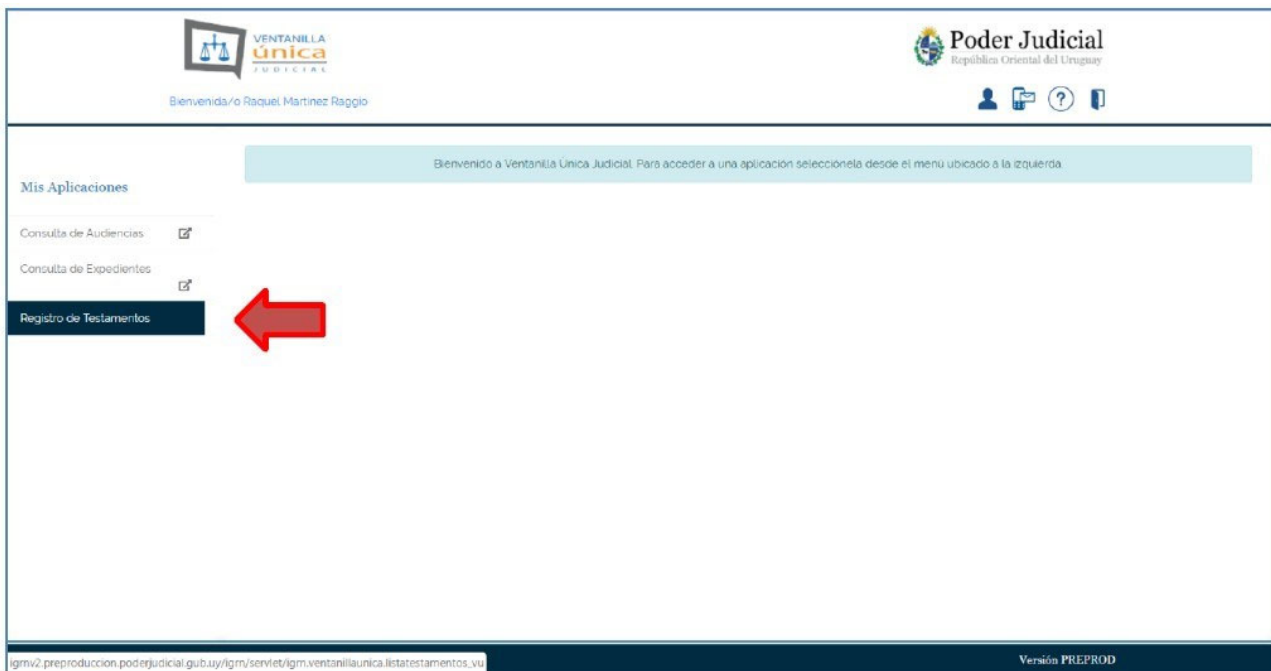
VENTANILLA
única
JUDICIAL

Bienvenida/o Raquel Martinez Raggio

Poder Judicial
República Oriental del Uruguay

Bienvenido a Ventanilla Única Judicial. Para acceder a una aplicación selecciónela desde el menú ubicado a la izquierda.

Mis Aplicaciones

Consulta de Audiencias

Consulta de Expedientes

Registro de Testamentos

igmv2.preproduccion.poderjudicial.gub.uy/igm/servlet/igm.ventanillaunica.listatestamentos_vu

Versión PREPROD